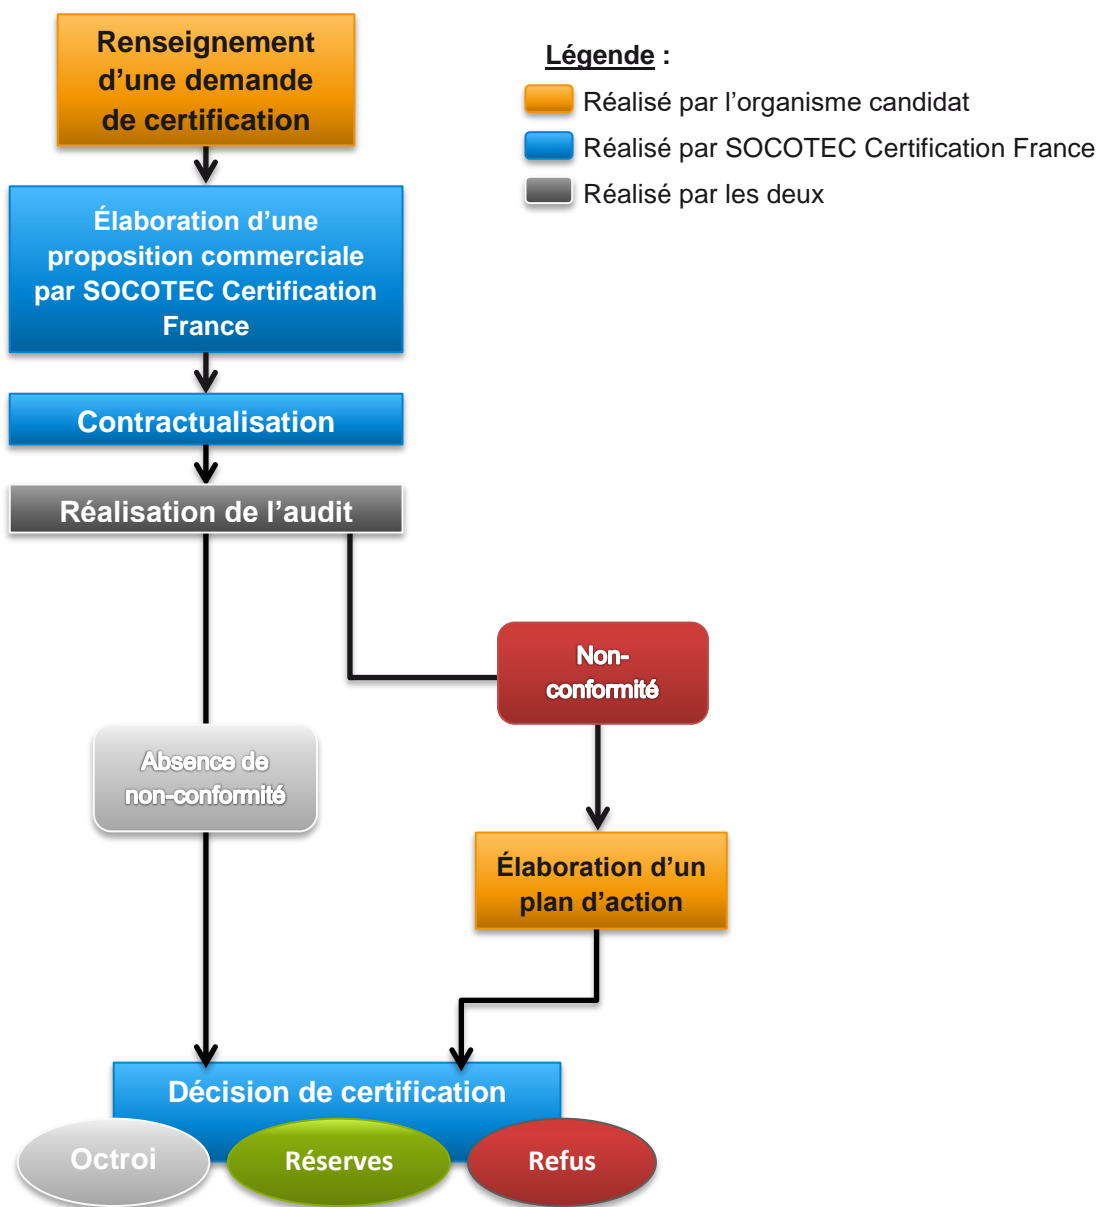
Renseignement d’une demande de certification

Élaboration d’une proposition commerciale par SOCOTEC Certification France

Contractualisation

Réalisation de l’audit

Légende :
Réalisé par l’organisme candidat
Réalisé par SOCOTEC Certification France
Réalisé par les deux

Non-conformité

Absence de non-conformité

Élaboration d’un plan d’action

Décision de certification

Octroi

Réserves

Refus